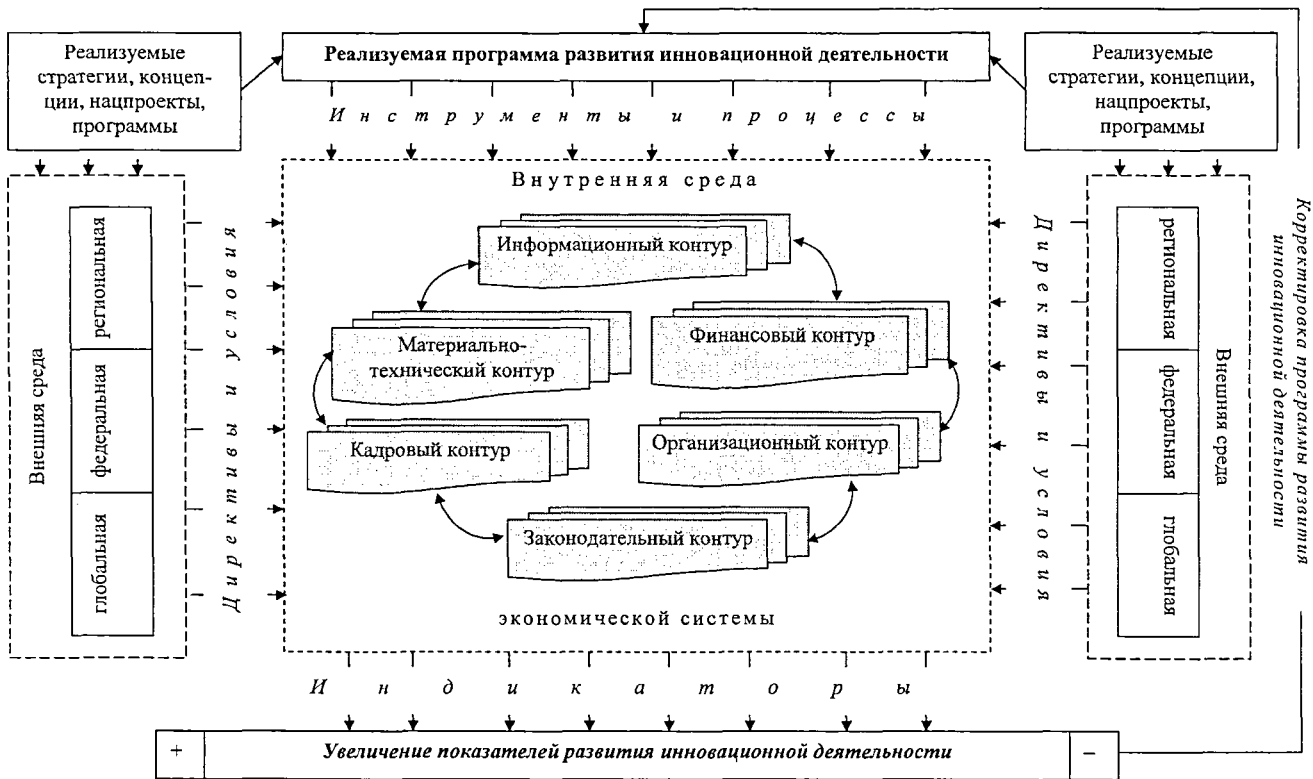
Реализуемые стратегии, концепции, нацпроекты, программы

Реализуемая программа развития инновационной деятельности

Реализуемые стратегии, концепции, нацпроекты, программы

Инструменты и процессы

Внешняя среда

региональная

федеральная

глобальная

Директивы и условия

Внутренняя среда

Информационный контур

Материально-технический контур

Финансовый контур

Кадровый контур

Организационный контур

Законодательный контур

экономической системы

Директивы и условия

региональная

федеральная

глобальная

Внешняя среда

Корректировка программы развития инновационной деятельности

Индикаторы

+

Увеличение показателей развития инновационной деятельности

–